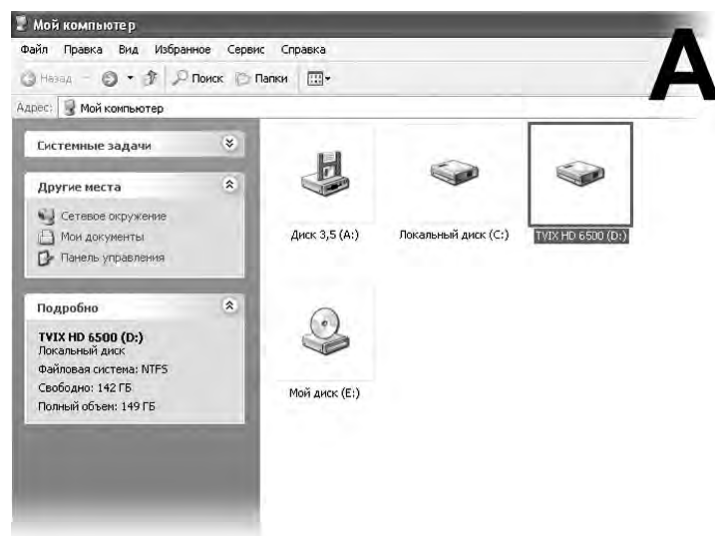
Мой компьютер

Файл Правка Вид Избранное Сервис Справка

Назад Поиск Папки

Адрес: Мой компьютер

A

Системные задачи

Другие места

Сетевое окружение
Мои документы
Панель управления

Подробно

TVIX HD 6500 (D:)
Локальный диск
Файловая система: NTFS
Свободно: 142 ГБ
Полный объем: 149 ГБ

Диск 3,5 (A:)

Локальный диск (C:)

TVIX HD 6500 (D:)

Мой диск (E:)